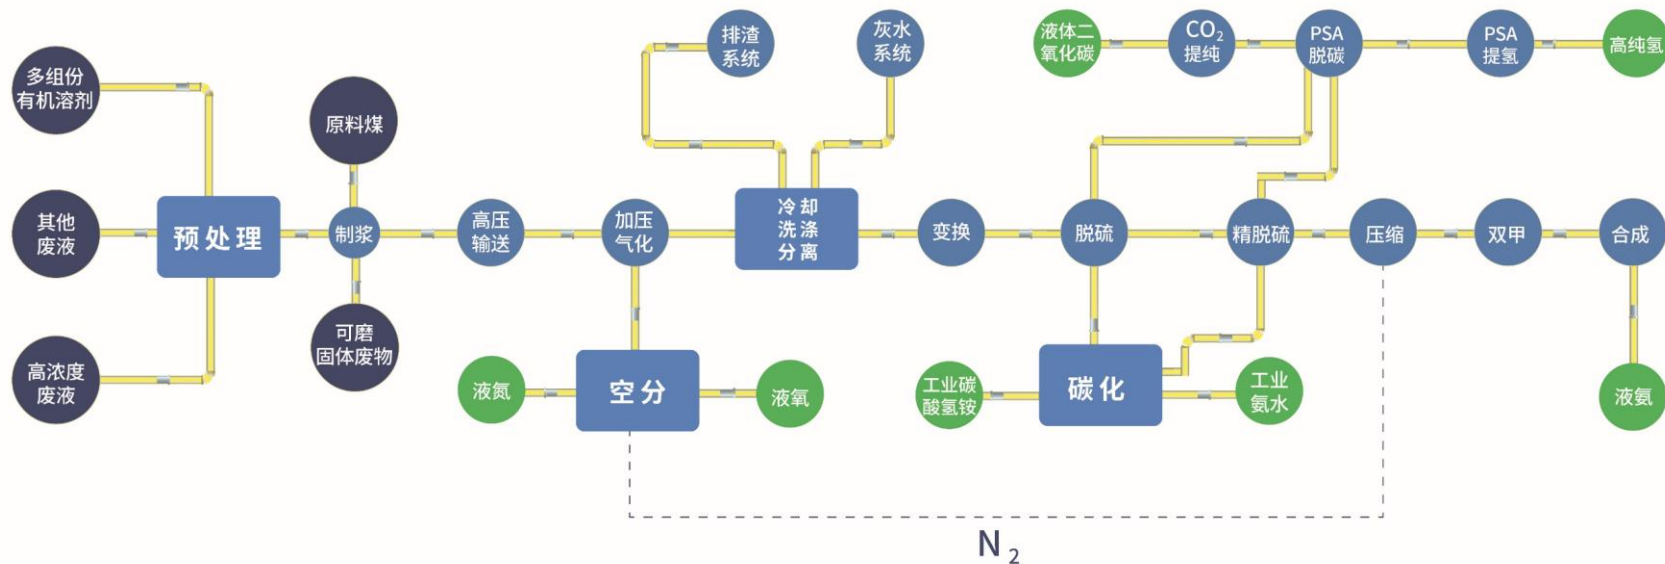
多组份有机溶剂

其他废液

高浓度废液

预处理

原料煤

制浆

可磨固体废物

高压输送

加压气化

空分

液氮

液氧

排渣系统

灰水系统

冷却洗涤分离

变换

脱硫

碳化

工业碳酸氢铵

工业氨水

精脱硫

液体二氧化碳

$CO_2$提纯

PSA脱碳

PSA提氢

高纯氢

压缩

双甲

合成

液氨

$N_2$